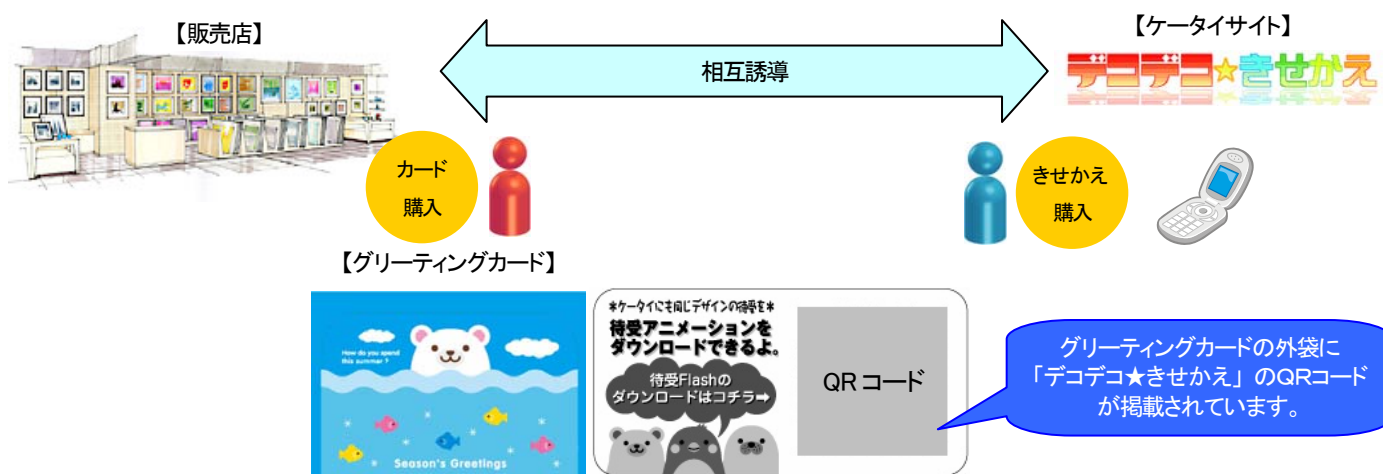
【販売店】

相互誘導

【ケータイサイト】

デコデコ★きせかえ

カード
購入

きせかえ
購入

【グリーティングカード】

How do you spend this summer ?

Season's Greetings

*ケータイにも同じデザインの待受を*
待受アニメーションをダウンロードできるよ。

待受Flashのダウンロードはコチラ➡

QR コード

グリーティングカードの外袋に「デコデコ★きせかえ」のQRコードが掲載されています。